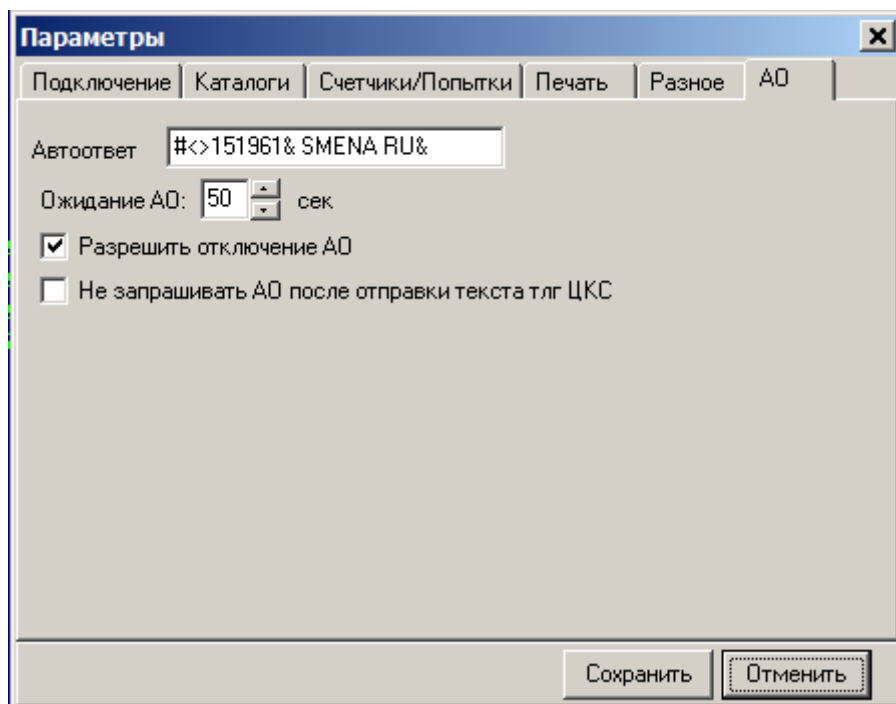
Параметры

Подключение | Каталоги | Счетчики/Попытки | Печать | Разное | АО

Автоответ #<>151961& SMENA RU&

Ожидание АО: 50 сек

Разрешить отключение АО

Не запрашивать АО после отправки текста тлг ЦКС

Сохранить Отменить